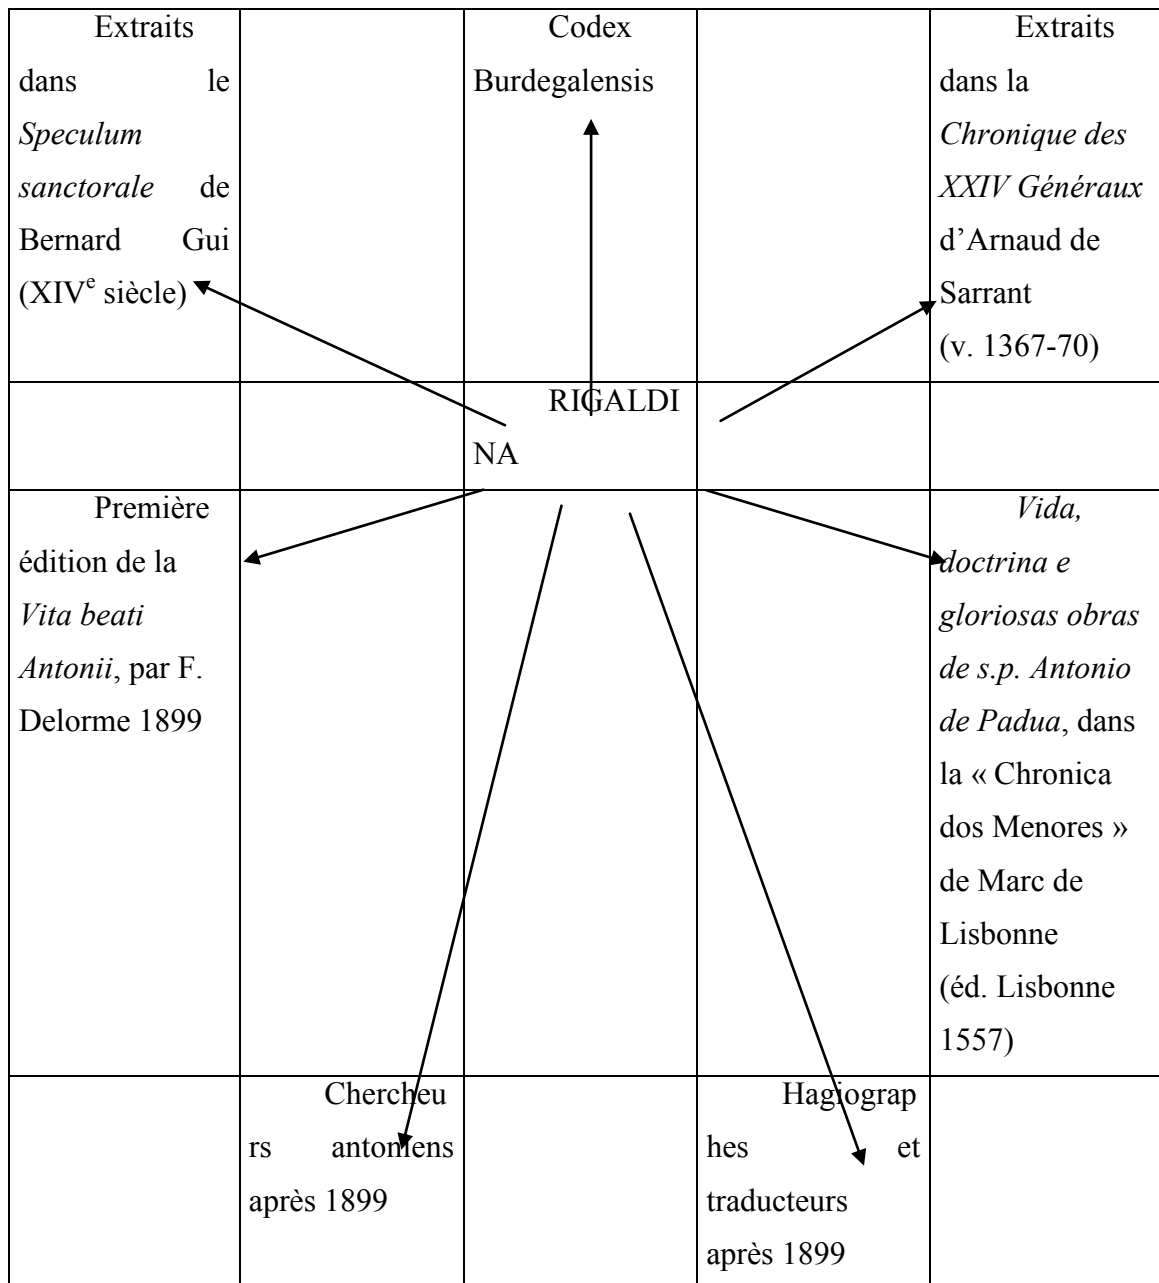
| Extraits dans le *Speculum sanctorale* de Bernard Gui (XIV$^{e}$ siècle) | | Codex Burdegalensis | | Extraits dans la *Chronique des XXIV Généraux* d'Arnaud de Sarrant (v. 1367-70) |
|---|---|---|---|---|
| | | RIGALDINA | | |
| Première édition de la *Vita beati Antonii*, par F. Delorme 1899 | | | | *Vida, doctrina e gloriosas obras de s.p. Antonio de Padua*, dans la « Chronica dos Menores » de Marc de Lisbonne (éd. Lisbonne 1557) |
| | Chercheurs antoniens après 1899 | | Hagiographes et traducteurs après 1899 | |